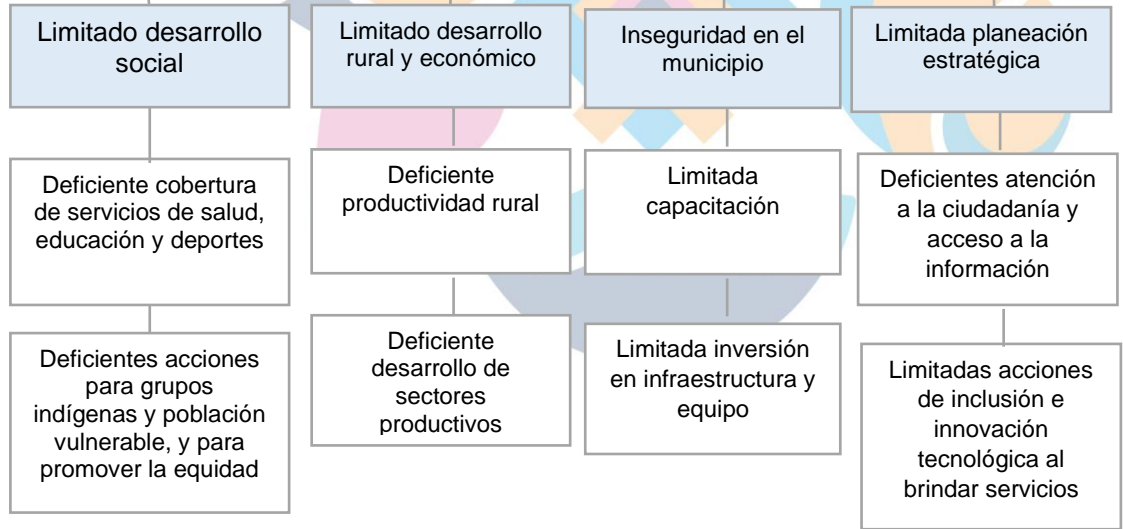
Limitado desarrollo social

Deficiente cobertura de servicios de salud, educación y deportes

Deficientes acciones para grupos indígenas y población vulnerable, y para promover la equidad

Limitado desarrollo rural y económico

Deficiente productividad rural

Deficiente desarrollo de sectores productivos

Inseguridad en el municipio

Limitada capacitación

Limitada inversión en infraestructura y equipo

Limitada planeación estratégica

Deficientes atención a la ciudadanía y acceso a la información

Limitadas acciones de inclusión e innovación tecnológica al brindar servicios